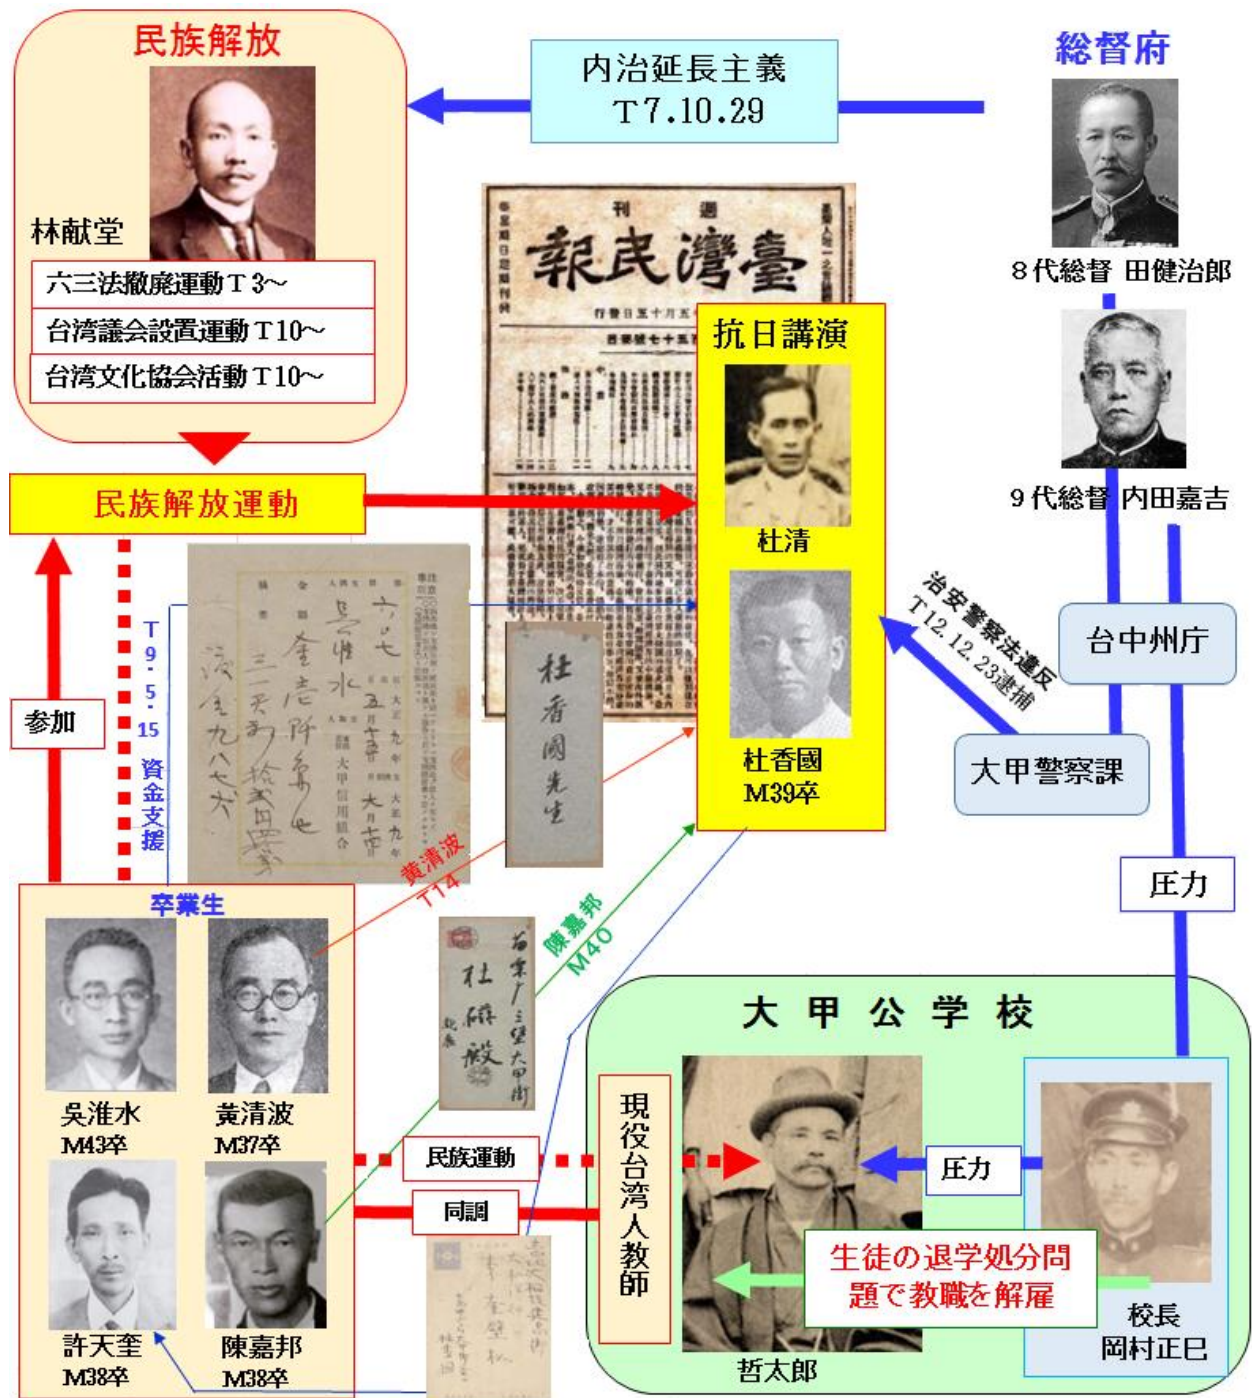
民族解放

林献堂

六三法撤廃運動Ｔ3～

台湾議会設置運動Ｔ10～

台湾文化協会活動Ｔ10～

内治延長主義
Ｔ7.10.29

総督府

8代総督 田健治郎

9代総督 内田嘉吉

臺灣民報

週刊

抗日講演

杜清

杜香國
M39卒

民族解放運動

治安警察法違反
T12.12.23逮捕

台中州庁

大甲警察課

参加

T9・5・15 資金支援

杜香國先生

黄清波 T14

陳嘉邦 M40

卒業生

呉淮水
M43卒

黄清波
M37卒

許天奎
M38卒

陳嘉邦
M38卒

民族運動

同調

現役台湾人教師

大甲公学校

圧力

圧力

生徒の退学処分問題で教職を解雇

哲太郎

校長
岡村正巳